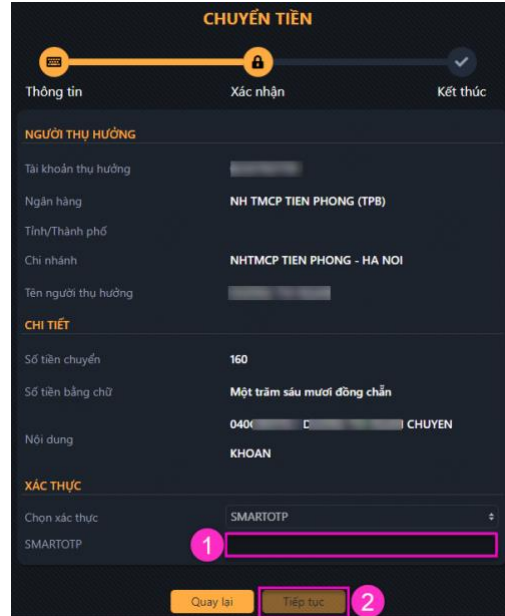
CHUYỂN TIỀN

Thông tin

Xác nhận

Kết thúc

NGƯỜI THỤ HƯỞNG

Tài khoản thụ hưởng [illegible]

Ngân hàng NH TMCP TIEN PHONG (TPB)

Tỉnh/Thành phố

Chi nhánh NHTMCP TIEN PHONG - HA NOI

Tên người thụ hưởng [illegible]

CHI TIẾT

Số tiền chuyển 160

Số tiền bằng chữ Một trăm sáu mươi đồng chẵn

Nội dung 040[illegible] D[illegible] CHUYEN KHOAN

XÁC THỰC

Chọn xác thực SMARTOTP

SMARTOTP

1

Quay lại

Tiếp tục

2